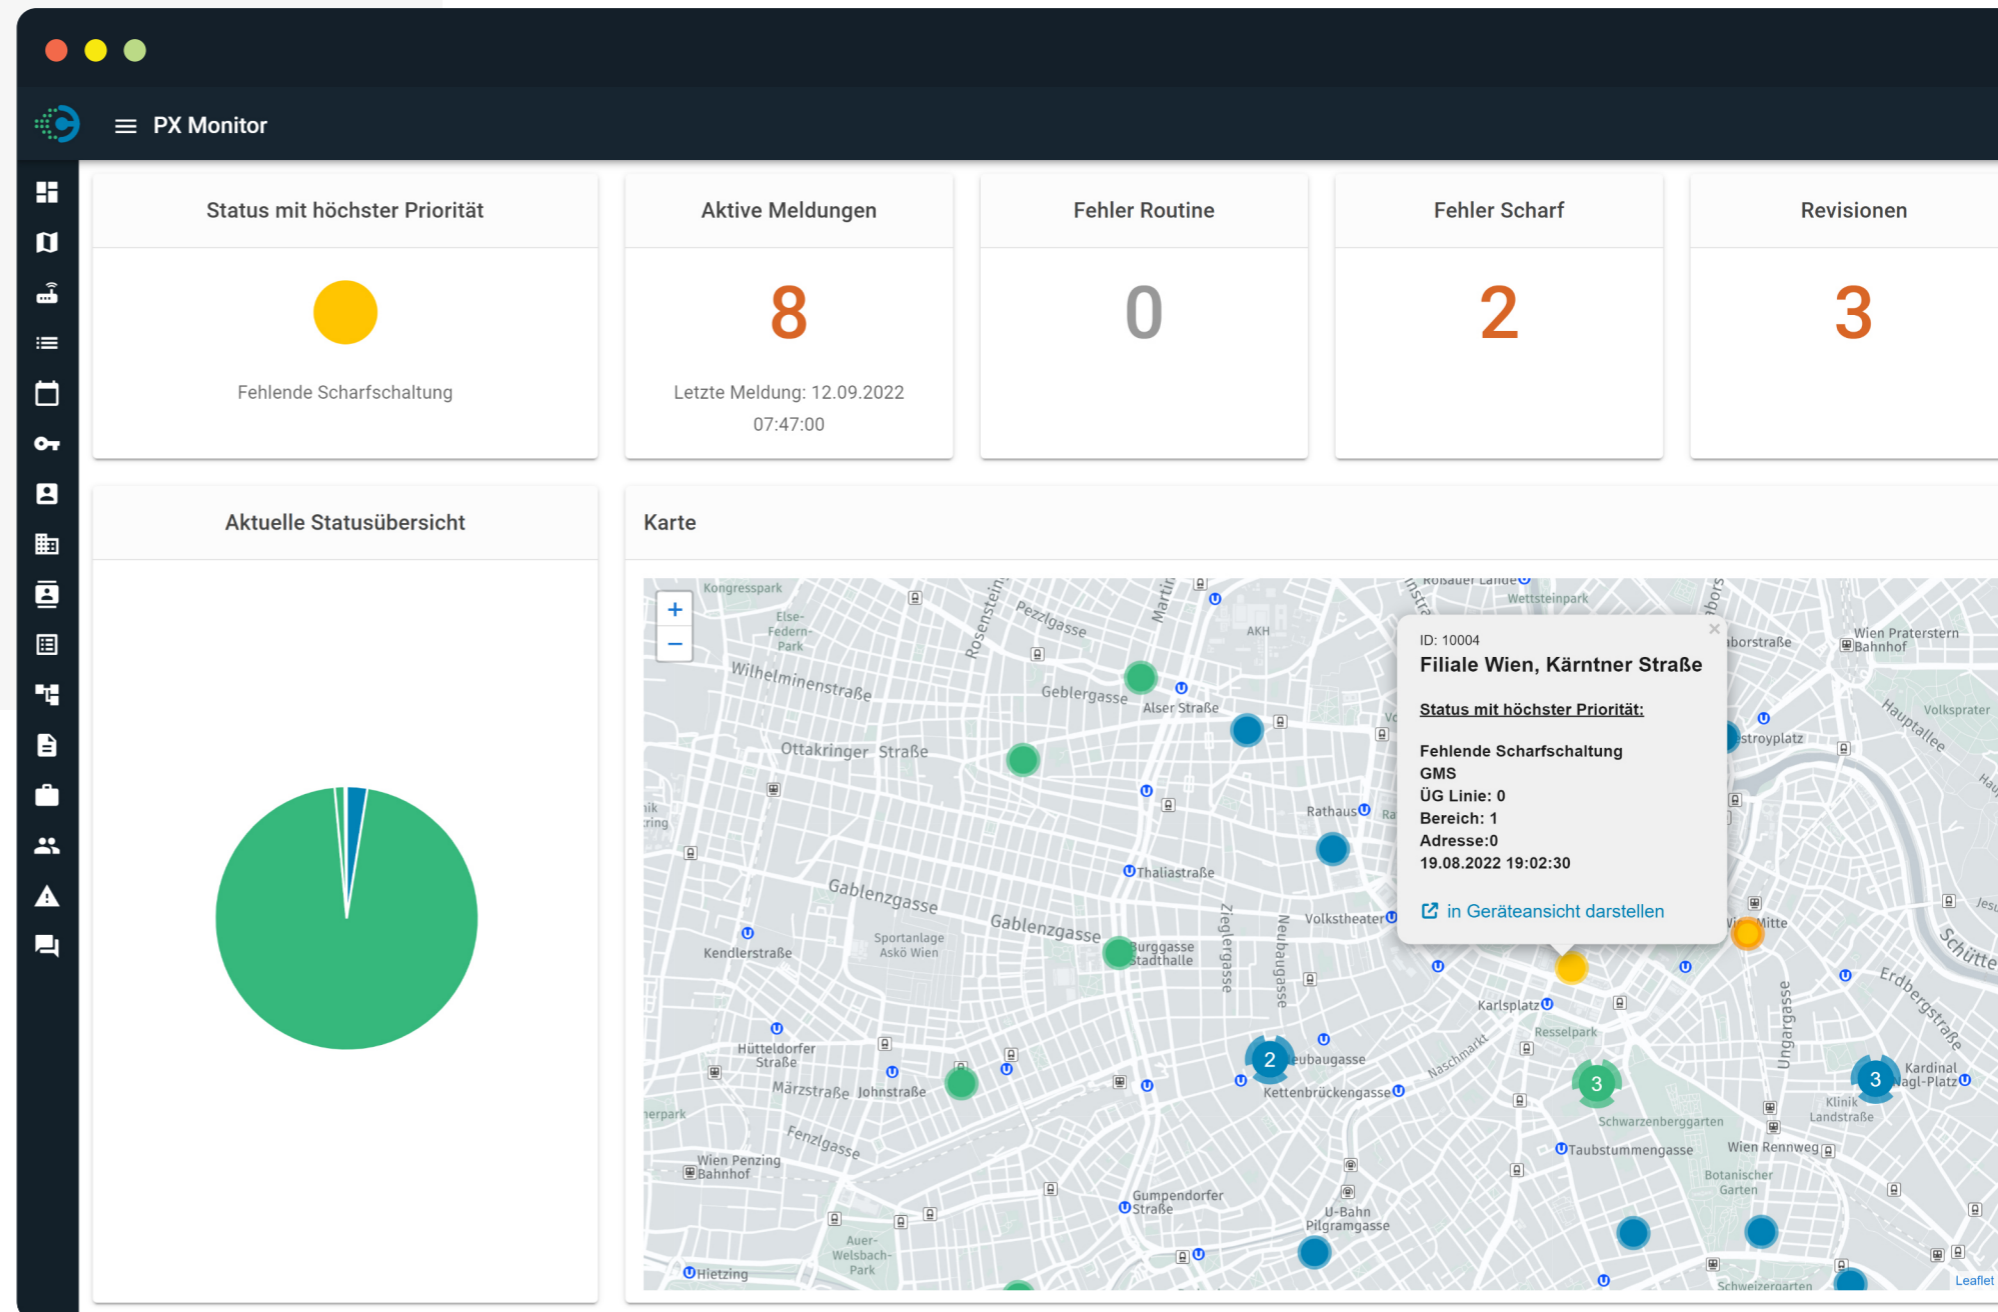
PX Monitor

Status mit höchster Priorität

Fehlende Scharfschaltung

Aktive Meldungen

8

Letzte Meldung: 12.09.2022 07:47:00

Fehler Routine

0

Fehler Scharf

2

Revisionen

3

Aktuelle Statusübersicht

Karte

+
−

ID: 10004
Filiale Wien, Kärntner Straße

Status mit höchster Priorität:

Fehlende Scharfschaltung
GMS
ÜG Linie: 0
Bereich: 1
Adresse:0
19.08.2022 19:02:30

in Geräteansicht darstellen

Kongresspark
Else-Federn-Park
Wilhelminenstraße
Ottakringer Straße
Pezzlgasse
Geblergasse
Alser Straße
AKH
Wettsteinpark
Rathaus
Thaliastraße
Gablenzgasse
Gablenzgasse
Sportanlage Askö Wien
Kendlerstraße
Burggasse Stadthalle
Zieglergasse
Neubaugasse
Volkstheater
Karlsplatz
Resselpark
Hütteldorfer Straße
Märzstraße
Johnstraße
Fenzlgasse
Wien Penzing Bahnhof
Kettenbrückengasse
Naschmarkt
Schwarzenberggarten
Taubstummengasse
Gumpendorfer Straße
U-Bahn Pilgramgasse
Auer-Welsbach-Park
Hietzing
Wien Praterstern Bahnhof
Hauptallee
Volksprater
Erdbergstraße
Ungargasse
Kardinal Nagl-Platz
Klinik Landstraße
Wien Rennweg
Botanischer Garten
Schweizergarten
Wien Mitte
2
3
3
Leaflet